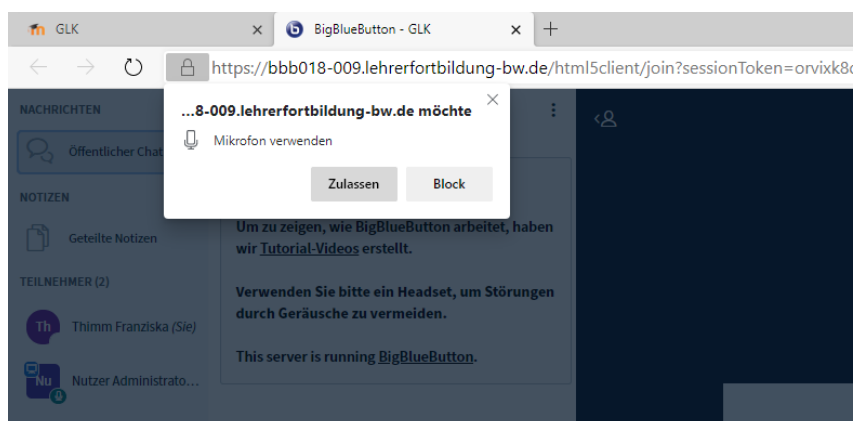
GLK ×
BigBlueButton - GLK ×
+
https://bbb018-009.lehrerfortbildung-bw.de/html5client/join?sessionToken=orvixk8c

NACHRICHTEN
Öffentlicher Chat
NOTIZEN
Geteilte Notizen
TEILNEHMER (2)
Th Thimm Franziska (Sie)
Nu Nutzer Administrato...

...8-009.lehrerfortbildung-bw.de möchte
Mikrofon verwenden
Zulassen
Block

Um zu zeigen, wie BigBlueButton arbeitet, haben wir Tutorial-Videos erstellt.

Verwenden Sie bitte ein Headset, um Störungen durch Geräusche zu vermeiden.

This server is running BigBlueButton.